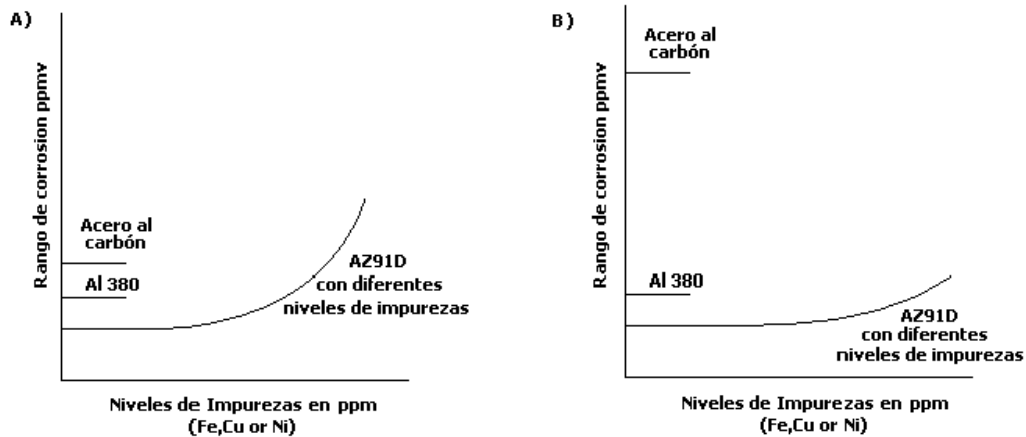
A)

Rango de corrosion ppmv

Acero al carbón

Al 380

AZ91D con diferentes niveles de impurezas

Niveles de Impurezas en ppm (Fe,Cu or Ni)

B)

Rango de corrosion ppmv

Acero al carbón

Al 380

AZ91D con diferentes niveles de impurezas

Niveles de Impurezas en ppm (Fe,Cu or Ni)